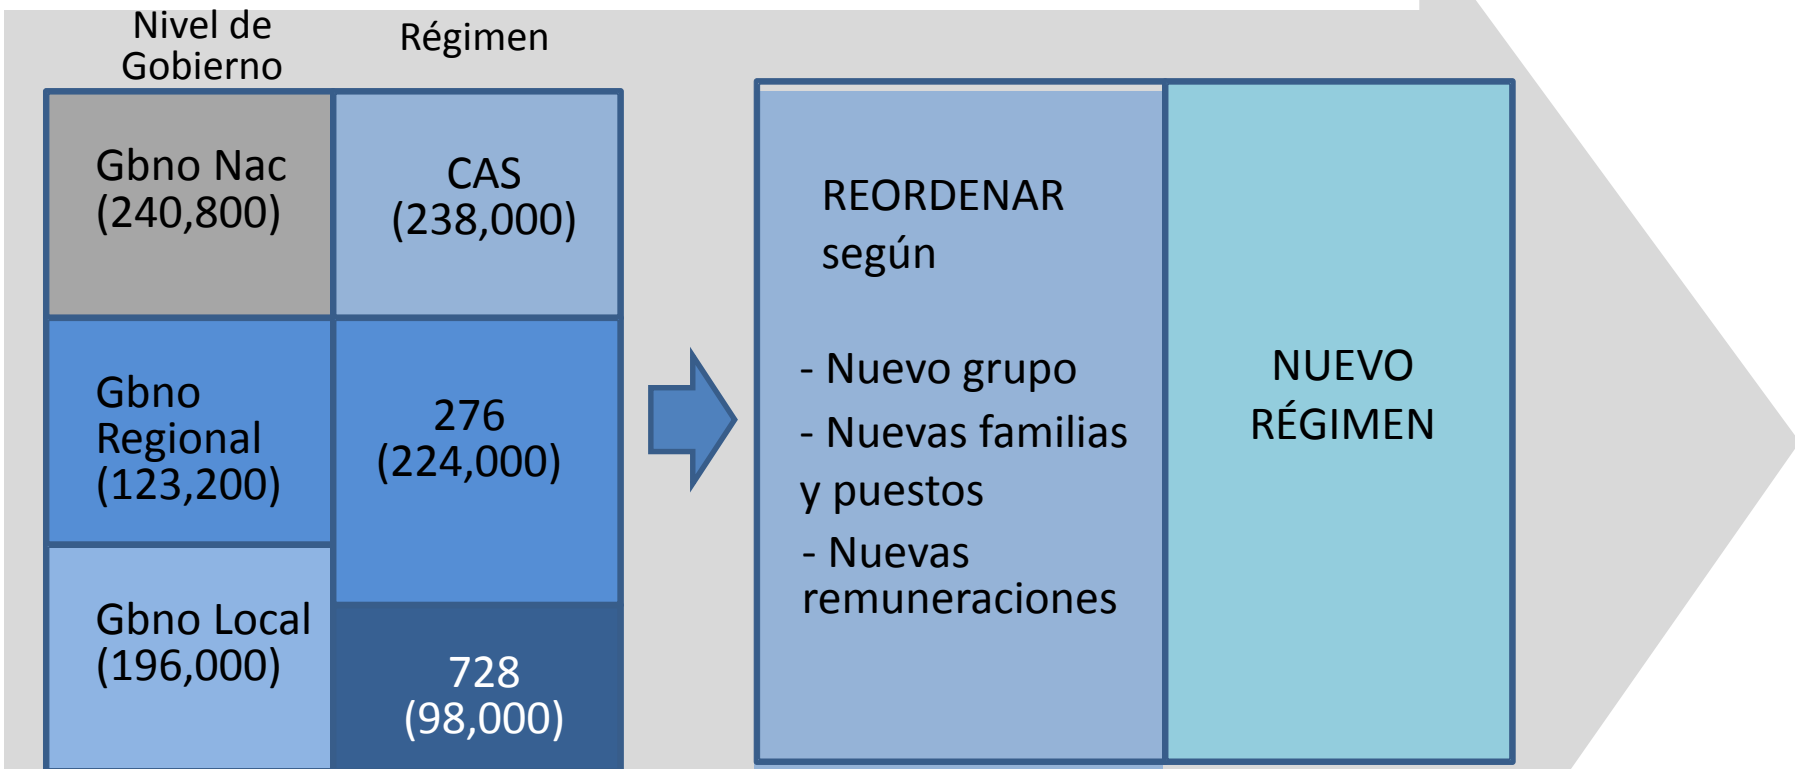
Nivel de Gobierno

Régimen

Gbno Nac (240,800)

CAS (238,000)

Gbno Regional (123,200)

276 (224,000)

Gbno Local (196,000)

728 (98,000)

REORDENAR según

- Nuevo grupo

- Nuevas familias y puestos

- Nuevas remuneraciones

NUEVO RÉGIMEN